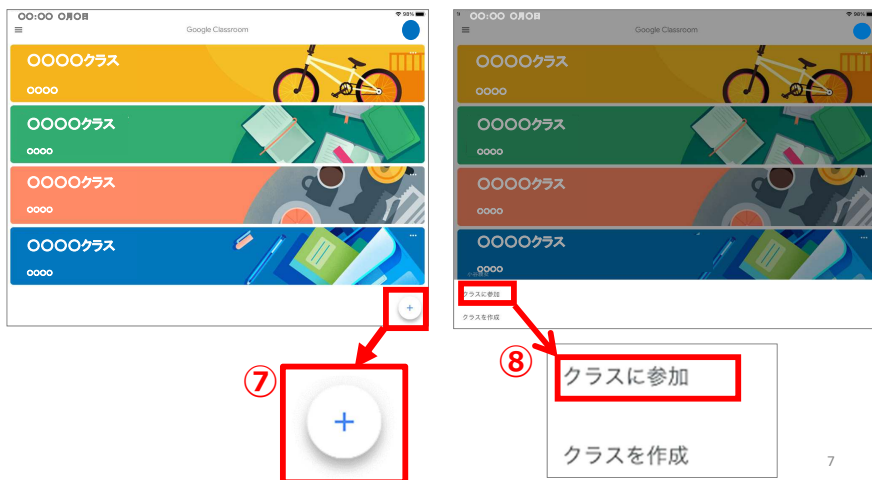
〇〇:〇〇 〇月〇日
98%
Google Classroom
〇〇〇〇クラス
〇〇〇〇
〇〇〇〇クラス
〇〇〇〇
〇〇〇〇クラス
〇〇〇〇
〇〇〇〇クラス
〇〇〇〇
+

〇〇:〇〇 〇月〇日
98%
Google Classroom
〇〇〇〇クラス
〇〇〇〇
〇〇〇〇クラス
〇〇〇〇
〇〇〇〇クラス
〇〇〇〇
〇〇〇〇クラス
〇〇〇〇
クラスに参加
クラスを作成

⑦
+

⑧
クラスに参加
クラスを作成

7